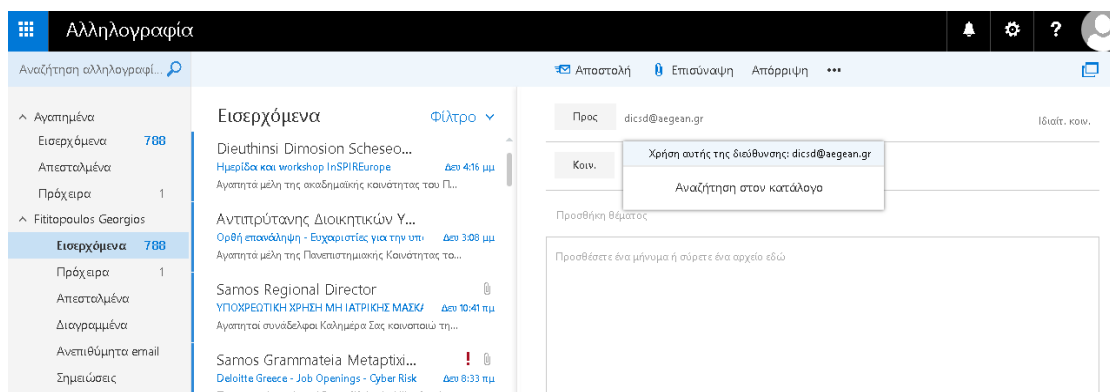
Αλληλογραφία

?

Αναζήτηση αλληλογραφί...

Αποστολή Επισύναψη Απόρριψη •••

^ Αγαπημένα
Εισερχόμενα 788
Απεσταλμένα
Πρόχειρα 1
^ Fititopoulos Georgios
Εισερχόμενα 788
Πρόχειρα 1
Απεσταλμένα
Διαγραμμένα
Ανεπιθύμητα email
Σημειώσεις

Εισερχόμενα Φίλτρο

Dieuthinsi Dimosion Scheseo...
Ημερίδα και workshop InSPIREurope Δευ 4:16 μμ
Αγαπητά μέλη της ακαδημαϊκής κοινότητας του Π...

Αντιπρύτανης Διοικητικών Υ...
Ορθή επανάληψη - Ευχαριστίες για την υπο Δευ 3:08 μμ
Αγαπητά μέλη της Πανεπιστημιακής Κοινότητας το...

Samos Regional Director
ΥΠΟΧΡΕΩΤΙΚΗ ΧΡΗΣΗ ΜΗ ΙΑΤΡΙΚΗΣ ΜΑΣΚΑ Δευ 10:41 πμ
Αγαπητοί συνάδελφοι Καλημέρα Σας κοινοποιώ τη...

Samos Grammateia Metaptixi...
Deloitte Greece - Job Openings - Cyber Risk Δευ 8:33 πμ

Προς dicsd@aegean.gr Ιδιαίτ. κοιν.

Χρήση αυτής της διεύθυνσης: dicsd@aegean.gr

Κοιν.

Αναζήτηση στον κατάλογο

Προσθήκη θέματος

Προσθέστε ένα μήνυμα ή σύρετε ένα αρχείο εδώ